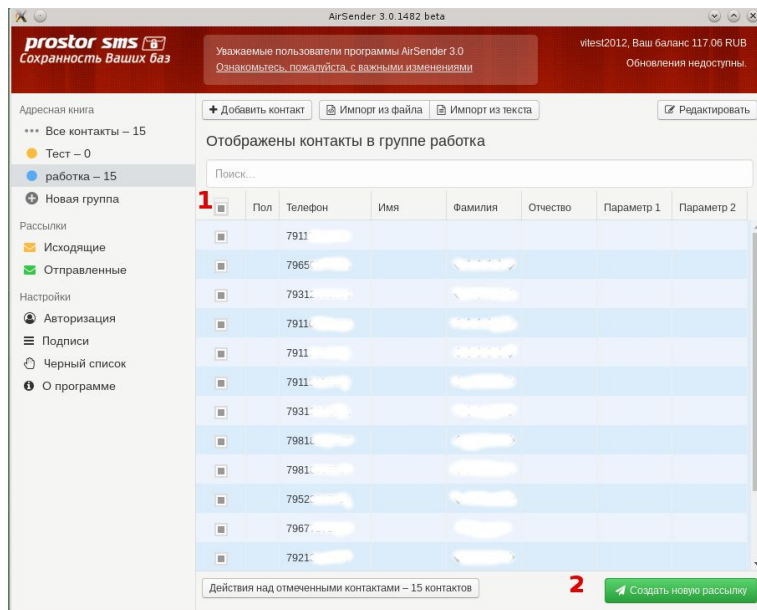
AirSender 3.0.1482 beta

prostor sms
Сохранность Ваших баз

Уважаемые пользователи программы AirSender 3.0
Ознакомьтесь, пожалуйста, с важными изменениями

vitesl2012, Ваш баланс 117.06 RUB
Обновления недоступны.

Адресная книга
Все контакты – 15
Тест – 0
работка – 15
Новая группа

Рассылки
Исходящие
Отправленные

Настройки
Авторизация
Подписи
Черный список
О программе

+ Добавить контакт
Импорт из файла
Импорт из текста
Редактировать

Отображены контакты в группе работка

Поиск...

1

| | Пол | Телефон | Имя | Фамилия | Отчество | Параметр 1 | Параметр 2 |
|---|---|---|---|---|---|---|---|
| | | 7911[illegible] | | | | | |
| | | 7965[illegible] | | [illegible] | | | |
| | | 7931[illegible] | | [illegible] | | | |
| | | 7911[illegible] | | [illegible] | | | |
| | | 7911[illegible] | | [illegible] | | | |
| | | 7911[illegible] | | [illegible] | | | |
| | | 7931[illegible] | | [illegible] | | | |
| | | 7981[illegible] | | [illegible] | | | |
| | | 7981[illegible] | | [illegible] | | | |
| | | 7952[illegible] | | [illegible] | | | |
| | | 7967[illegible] | | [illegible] | | | |
| | | 7921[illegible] | | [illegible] | | | |

Действия над отмеченными контактами – 15 контактов

2

Создать новую рассылку